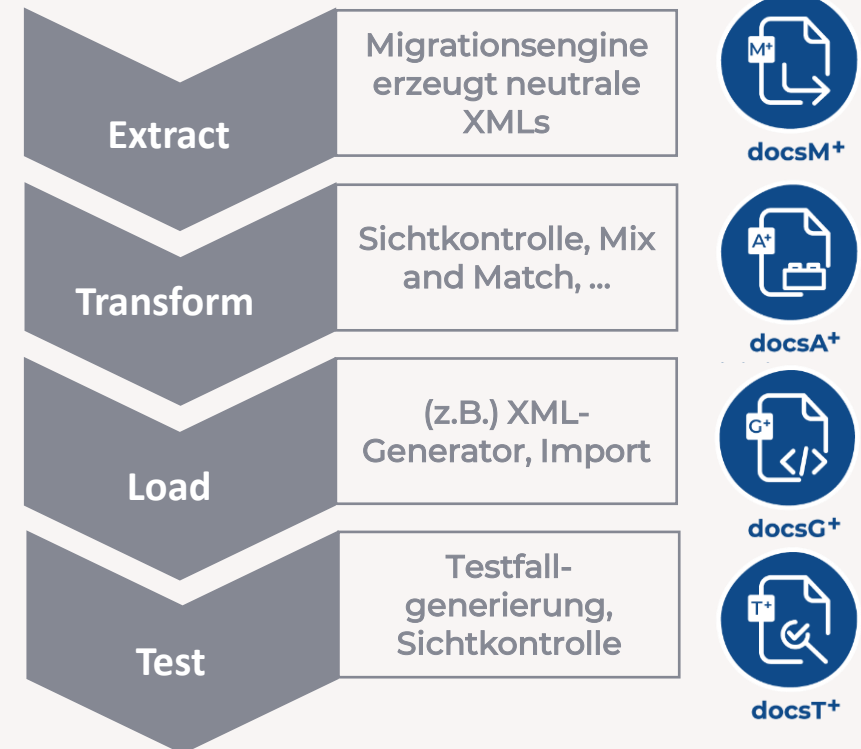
Extract

Migrationsengine erzeugt neutrale XMLs

M+

docsM+

Transform

Sichtkontrolle, Mix and Match, ...

A+

docsA+

Load

(z.B.) XML-Generator, Import

G+

docsG+

Test

Testfall-generierung, Sichtkontrolle

T+

docsT+